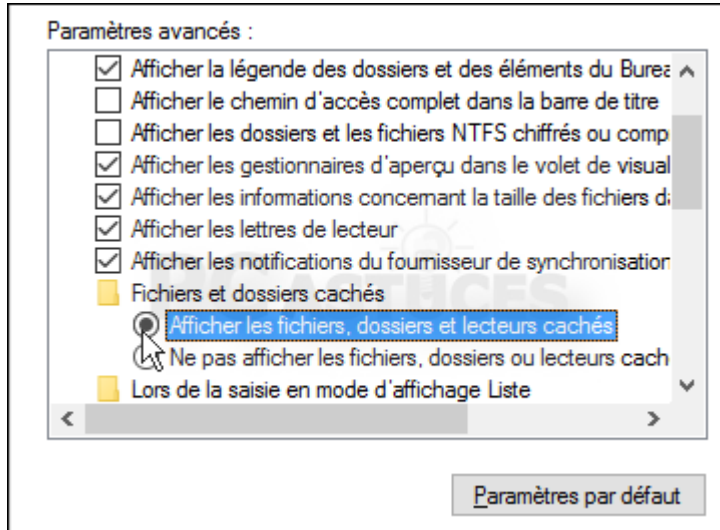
Paramètres avancés :

Afficher la légende des dossiers et des éléments du Burea

Afficher le chemin d'accès complet dans la barre de titre

Afficher les dossiers et les fichiers NTFS chiffrés ou comp

Afficher les gestionnaires d'aperçu dans le volet de visual

Afficher les informations concernant la taille des fichiers d

Afficher les lettres de lecteur

Afficher les notifications du fournisseur de synchronisation

Fichiers et dossiers cachés

Afficher les fichiers, dossiers et lecteurs cachés

Ne pas afficher les fichiers, dossiers ou lecteurs cach

Lors de la saisie en mode d'affichage Liste

Paramètres par défaut